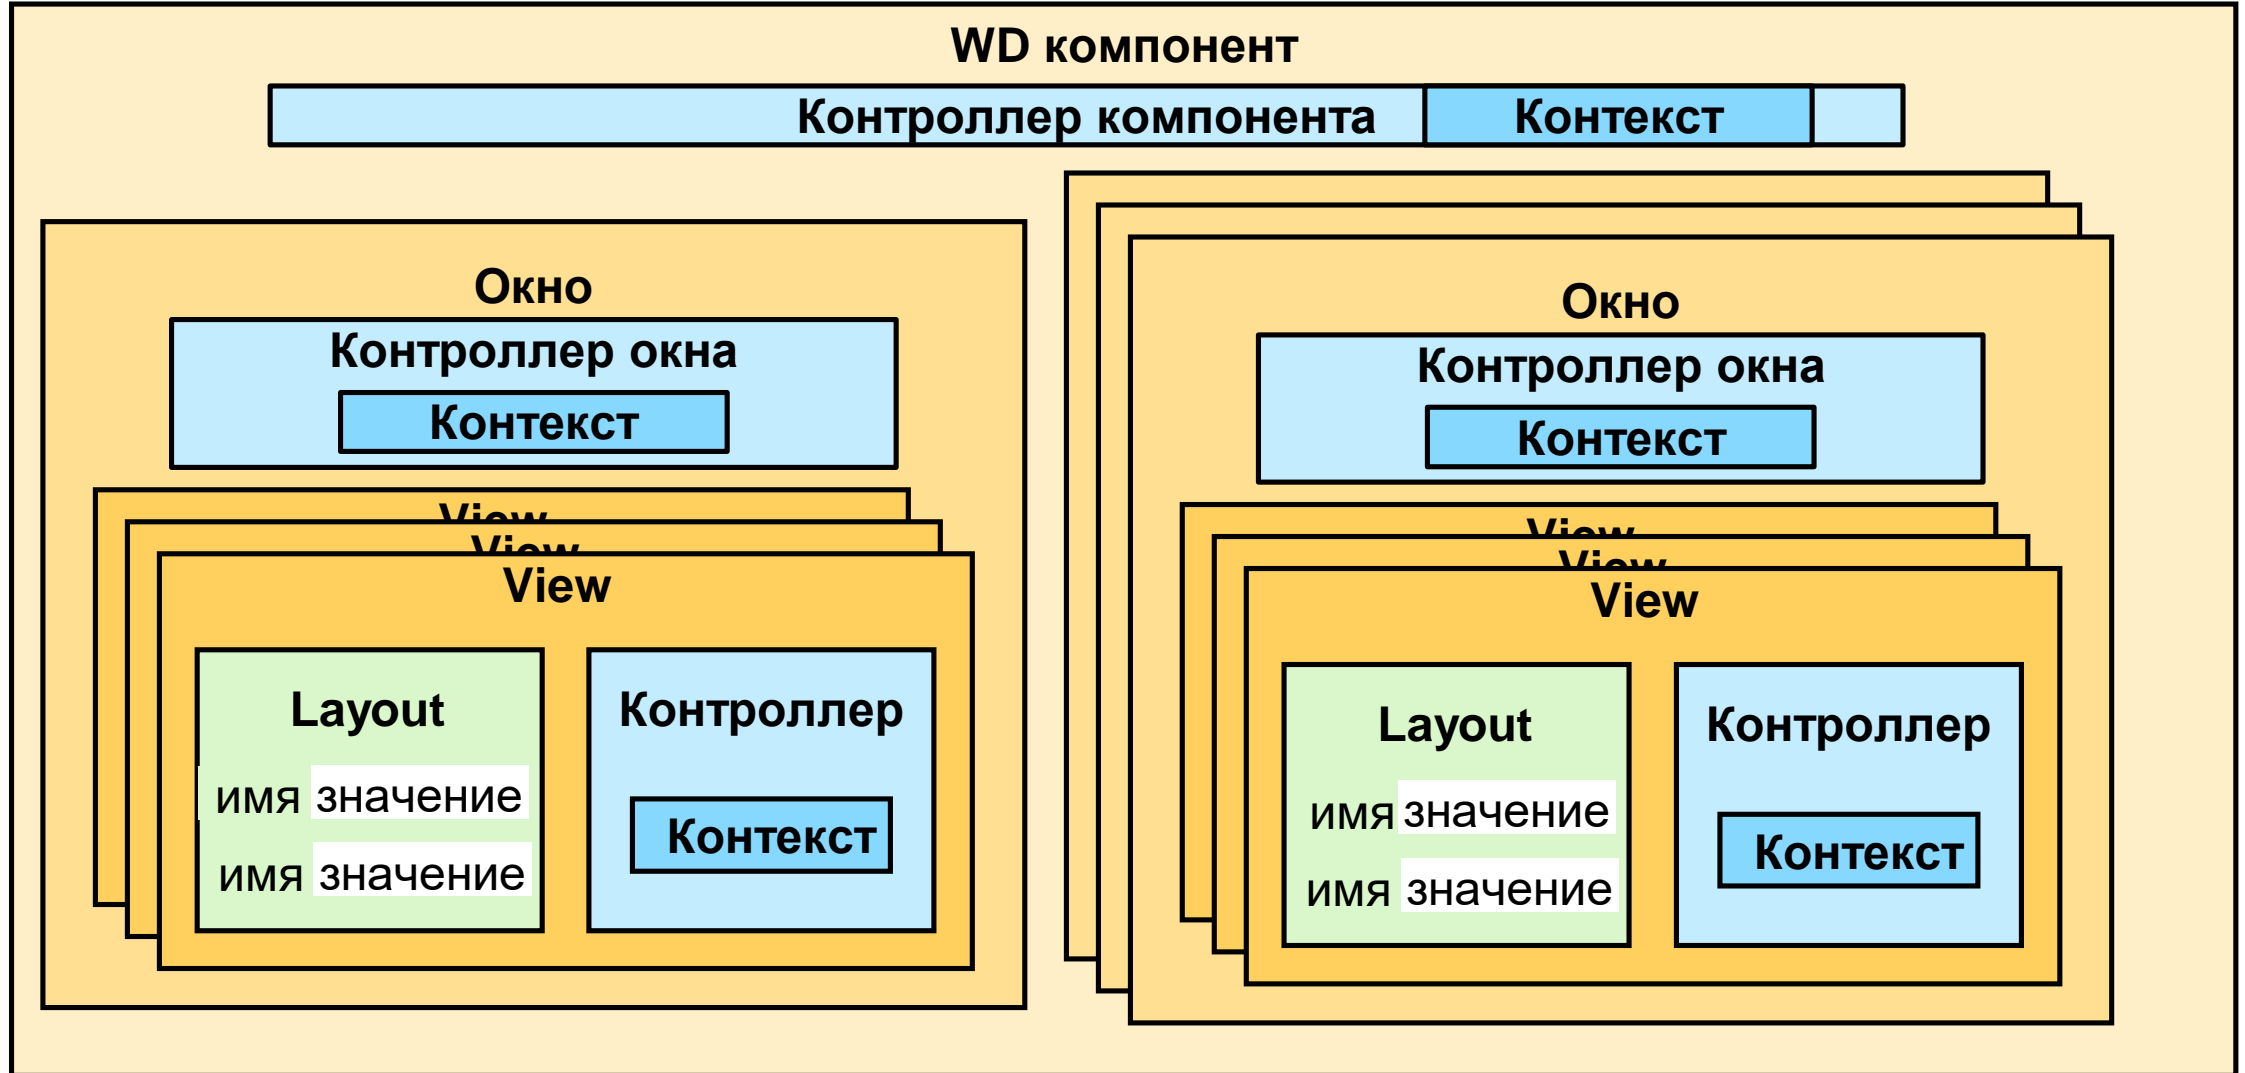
WD компонент

Контроллер компонента Контекст

Окно

Контроллер окна

Контекст

View

View

View

Layout

имя значение

имя значение

Контроллер

Контекст

Окно

Контроллер окна

Контекст

View

View

View

Layout

имя значение

имя значение

Контроллер

Контекст